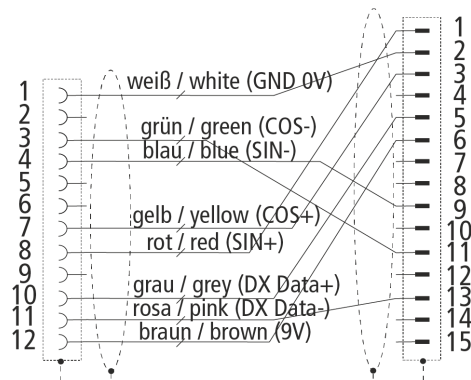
1
2
3
4
5
6
7
8
9
10
11
12

weiß / white (GND 0V)
grün / green (COS-)
blau / blue (SIN-)
gelb / yellow (COS+)
rot / red (SIN+)
grau / grey (DX Data+)
rosa / pink (DX Data-)
braun / brown (9V)

1
2
3
4
5
6
7
8
9
10
11
12
13
14
15